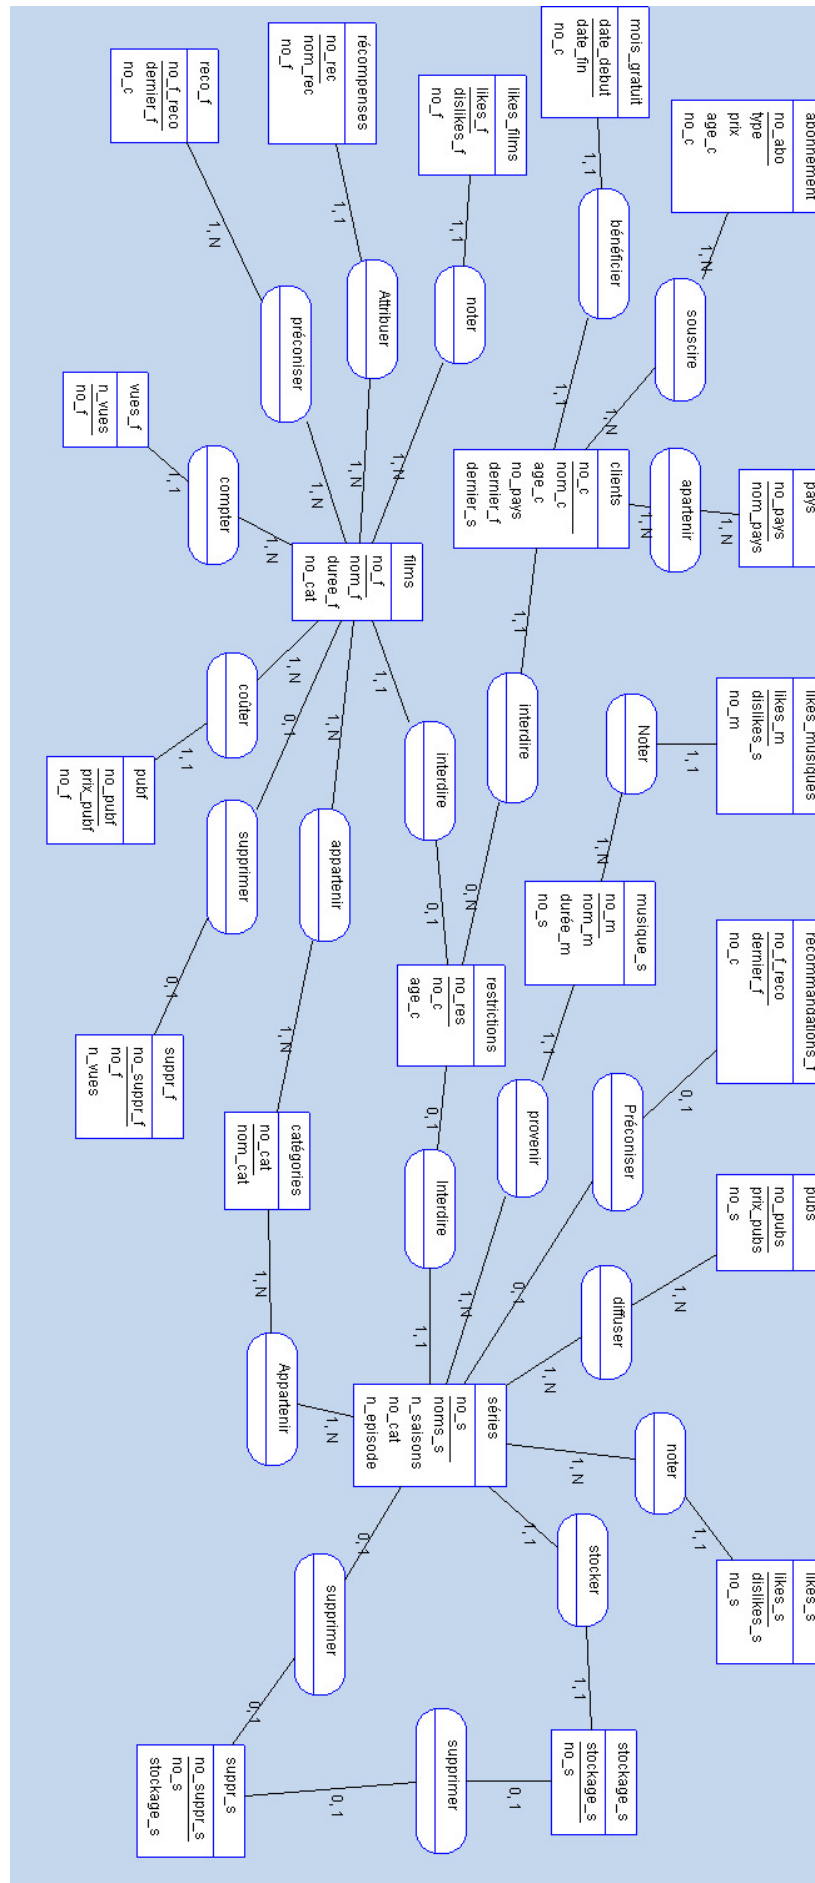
mois_gratuit
date_debut
date_fin
no_c

abonnement
no_abo
type
prix
age_c
no_c

likes_films
likes_f
dislikes_f
no_f

récompenses
no_rec
nom_rec
no_f

reco_f
no_f_reco
dernier_f
no_c

1,1
bénéficier
1,N
souscire
1,1
noter
1,1
Attribuer
1,N
préconiser

vues_f
n_vues
no_f

1,1
compter
1,N

clients
no_c
nom_c
age_c
no_pays
dernier_f
dernier_s

1,1
1,N
apartenir
1,N

pays
no_pays
nom_pays

films
no_f
nom_f
duree_f
no_cat

1,N
1,N
1,N
1,N
coûter
1,1
0,1
1,1
1,N

pubf
no_pubf
prix_pubf
no_f

supprimer
0,1

suppr_f
no_suppr_f
no_f
n_vues

interdire
interdire
1,1
0,1
0,N
appartenir
1,N

likes_musiques
likes_m
dislikes_s
no_m

Noter
1,1
1,N

musique_s
no_m
nom_m
durée_m
no_s

restrictions
no_res
no_c
age_c

recommandations_f
no_f_reco
dernier_f
no_c

0,1
Préconiser
0,1
1,1
provenir
1,N

catégories
no_cat
nom_cat

0,1
Interdire
1,1
1,N

pubs
no_pubs
prix_pubs
no_s

1,N
diffuser
1,N

Appartenir
1,N

séries
no_s
noms_s
n_saisons
no_cat
n_episode

1,N
noter
1,1

likes_s
dislikes_s
no_s

0,1
supprimer
0,1
1,1
stocker
1,1

suppr_s
no_suppr_s
no_s
stockage_s

0,1
supprimer
0,1

stockage_s
stockage_s
no_s